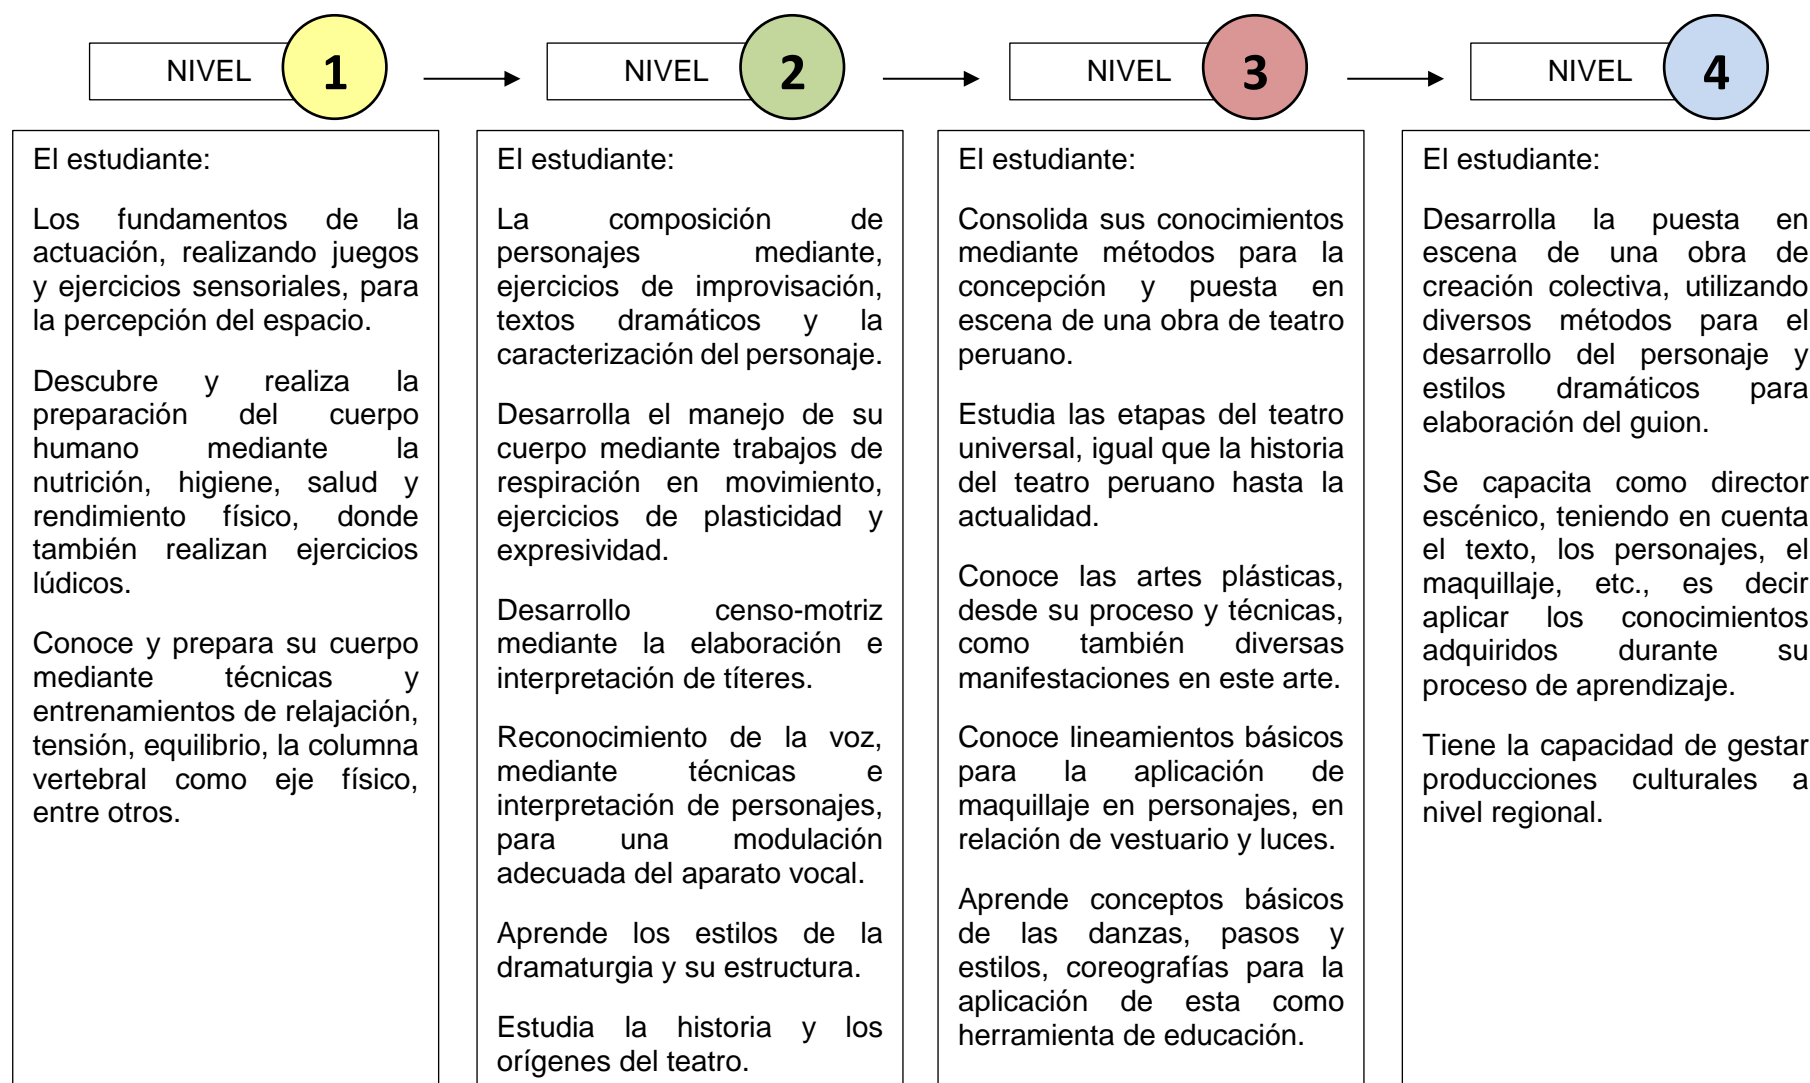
NIVEL 1

El estudiante:

Los fundamentos de la actuación, realizando juegos y ejercicios sensoriales, para la percepción del espacio.

Descubre y realiza la preparación del cuerpo humano mediante la nutrición, higiene, salud y rendimiento físico, donde también realizan ejercicios lúdicos.

Conoce y prepara su cuerpo mediante técnicas y entrenamientos de relajación, tensión, equilibrio, la columna vertebral como eje físico, entre otros.

NIVEL 2

El estudiante:

La composición de personajes mediante, ejercicios de improvisación, textos dramáticos y la caracterización del personaje.

Desarrolla el manejo de su cuerpo mediante trabajos de respiración en movimiento, ejercicios de plasticidad y expresividad.

Desarrollo censo-motriz mediante la elaboración e interpretación de títeres.

Reconocimiento de la voz, mediante técnicas e interpretación de personajes, para una modulación adecuada del aparato vocal.

Aprende los estilos de la dramaturgia y su estructura.

Estudia la historia y los orígenes del teatro.

NIVEL 3

El estudiante:

Consolida sus conocimientos mediante métodos para la concepción y puesta en escena de una obra de teatro peruano.

Estudia las etapas del teatro universal, igual que la historia del teatro peruano hasta la actualidad.

Conoce las artes plásticas, desde su proceso y técnicas, como también diversas manifestaciones en este arte.

Conoce lineamientos básicos para la aplicación de maquillaje en personajes, en relación de vestuario y luces.

Aprende conceptos básicos de las danzas, pasos y estilos, coreografías para la aplicación de esta como herramienta de educación.

NIVEL 4

El estudiante:

Desarrolla la puesta en escena de una obra de creación colectiva, utilizando diversos métodos para el desarrollo del personaje y estilos dramáticos para elaboración del guion.

Se capacita como director escénico, teniendo en cuenta el texto, los personajes, el maquillaje, etc., es decir aplicar los conocimientos adquiridos durante su proceso de aprendizaje.

Tiene la capacidad de gestar producciones culturales a nivel regional.